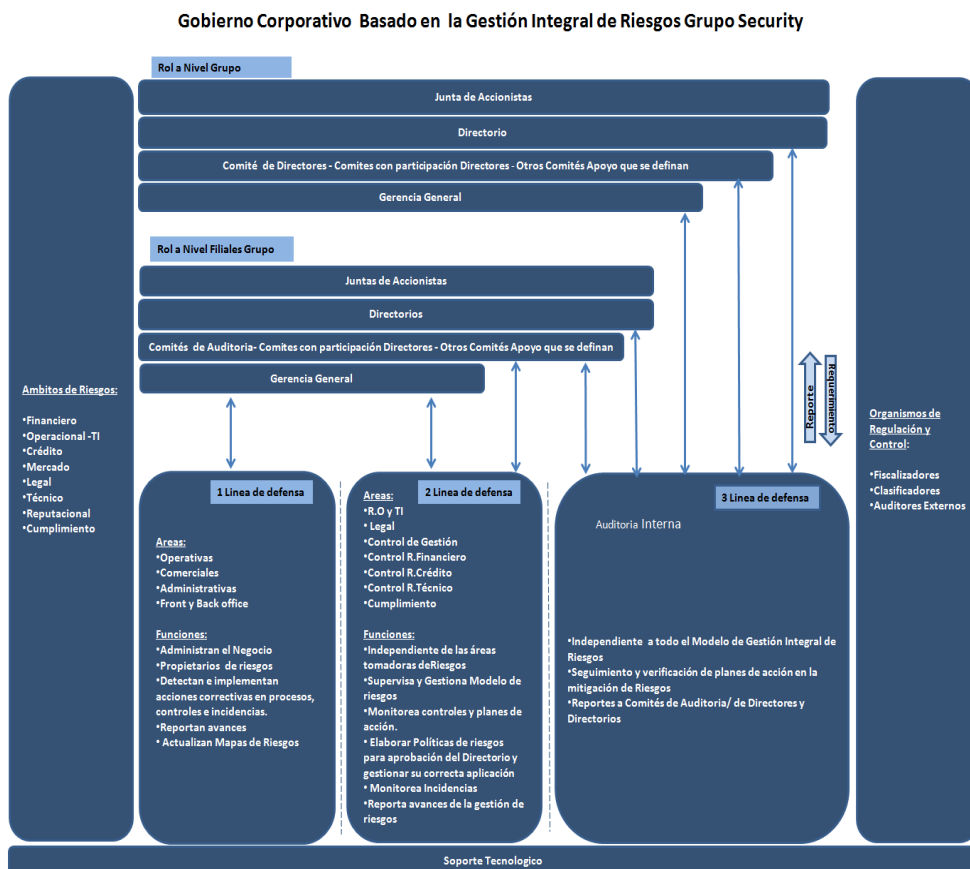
Gobierno Corporativo Basado en la Gestión Integral de Riesgos Grupo Security

Rol a Nivel Grupo

Junta de Accionistas

Directorio

Comité de Directores - Comites con participación Directores - Otros Comités Apoyo que se definan

Gerencia General

Rol a Nivel Filiales Grupo

Juntas de Accionistas

Directorios

Comités de Auditoria- Comites con participación Directores - Otros Comités Apoyo que se definan

Gerencia General

Reporte

Requerimiento

Ambitos de Riesgos:

•Financiero
•Operacional -TI
•Crédito
•Mercado
•Legal
•Técnico
•Reputacional
•Cumplimiento

1 Linea de defensa

Areas:
•Operativas
•Comerciales
•Administrativas
•Front y Back office

Funciones:
•Administran el Negocio
•Propietarios de riesgos
•Detectan e implementan acciones correctivas en procesos, controles e incidencias.
•Reportan avances
• Actualizan Mapas de Riesgos

Areas:
•R.O y TI
• Legal
•Control de Gestión
•Control R.Financiero
•Control R.Crédito
•Control R.Técnico
•Cumplimiento

2 Linea de defensa

Funciones:
•Independiente de las áreas tomadoras deRiesgos
•Supervisa y Gestiona Modelo de riesgos
•Monitorea controles y planes de acción.
• Elaborar Políticas de riesgos para aprobación del Directorio y gestionar su correcta aplicación
• Monitorea Incidencias
•Reporta avances de la gestión de riesgos

3 Linea de defensa

Auditoria Interna

•Independiente a todo el Modelo de Gestión Integral de Riesgos
•Seguimiento y verificación de planes de acción en la mitigación de Riesgos
•Reportes a Comités de Auditoria/ de Directores y Directorios

Organismos de Regulación y Control:

•Fiscalizadores
•Clasificadores
•Auditores Externos

Soporte Tecnologico